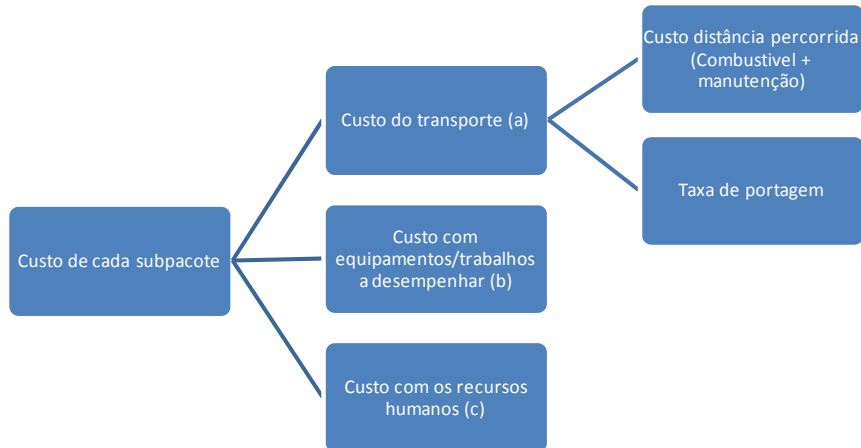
Custo de cada subpacote

Custo do transporte (a)

Custo com equipamentos/trabalhos a desempenhar (b)

Custo com os recursos humanos (c)

Custo distância percorrida (Combustível + manutenção)

Taxa de portagem